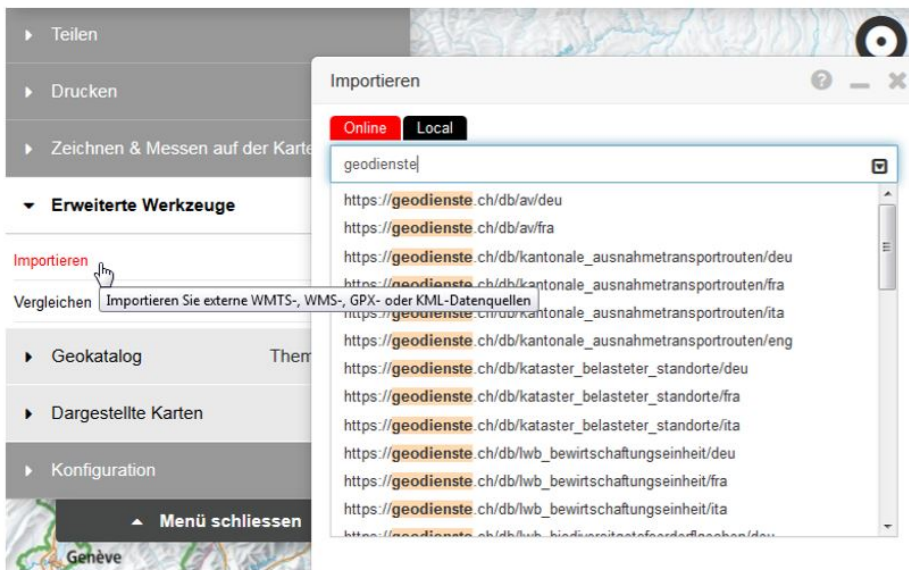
Teilen

Drucken

Zeichnen & Messen auf der Karte

Erweiterte Werkzeuge

Importieren

Vergleichen

Importieren Sie externe WMTS-, WMS-, GPX- oder KML-Datenquellen

Geokatalog

Them

Dargestellte Karten

Konfiguration

Menü schliessen

Genève

Importieren

Online

Local

geodienste

https://geodienste.ch/db/av/deu
https://geodienste.ch/db/av/fra
https://geodienste.ch/db/kantonale_ausnahmetransportrouten/deu
https://geodienste.ch/db/kantonale_ausnahmetransportrouten/fra
https://geodienste.ch/db/kantonale_ausnahmetransportrouten/ita
https://geodienste.ch/db/kantonale_ausnahmetransportrouten/eng
https://geodienste.ch/db/kataster_belasteter_standorte/deu
https://geodienste.ch/db/kataster_belasteter_standorte/fra
https://geodienste.ch/db/kataster_belasteter_standorte/ita
https://geodienste.ch/db/lwb_bewirtschaftungseinheit/deu
https://geodienste.ch/db/lwb_bewirtschaftungseinheit/fra
https://geodienste.ch/db/lwb_bewirtschaftungseinheit/ita
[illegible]